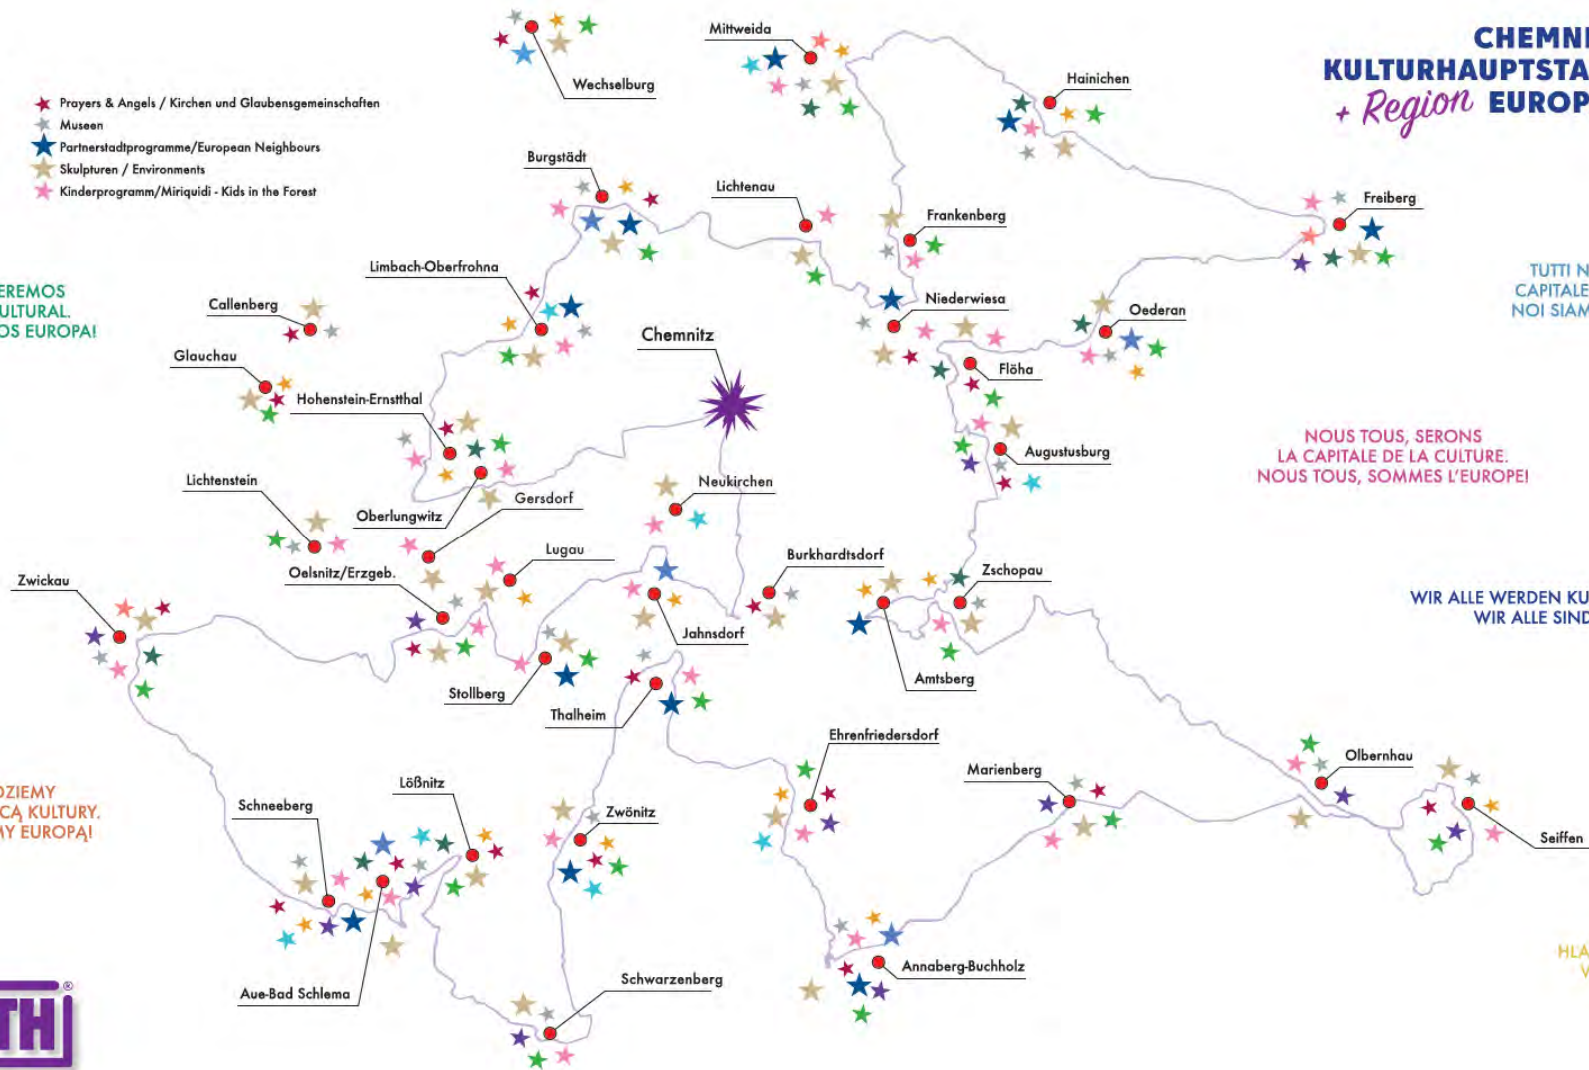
CHEMNI
KULTURHAUPTSTA
+ Region EUROP

Prayers & Angels / Kirchen und Glaubensgemeinschaften
Museen
Partnerstadtprogramme/European Neighbours
Skulpturen / Environments
Kinderprogramm/Miriquidi - Kids in the Forest

Wechselburg
Mittweida
Hainichen
Burgstädt
Lichtenau
Frankenberg
Freiberg
Limbach-Oberfrohna
Callenberg
Niederwiesa
Oederan
Chemnitz
Glauchau
Flöha
Hohenstein-Ernstthal
Augustusburg
Lichtenstein
Neukirchen
Gersdorf
Oberlungwitz
Lugau
Burkhardtsdorf
Zschopau
Zwickau
Oelsnitz/Erzgeb.
Jahnsdorf
Amtsberg
Stollberg
Thalheim
Ehrenfriedersdorf
Marienberg
Olbernhau
Lößnitz
Schneeberg
Zwönitz
Seiffen
Annaberg-Buchholz
Schwarzenberg
Aue-Bad Schlema

EREMOS
ULTURAL.
OS EUROPA!

TUTTI N
CAPITALE
NOI SIAM

NOUS TOUS, SERONS
LA CAPITALE DE LA CULTURE.
NOUS TOUS, SOMMES L'EUROPE!

WIR ALLE WERDEN KU
WIR ALLE SIND

DZIEMY
CĄ KULTURY.
MY EUROPĄ!

HLA
V

TH